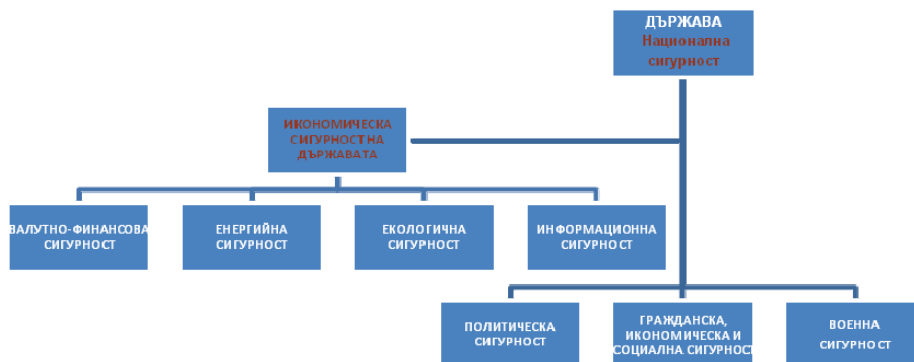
ДЪРЖАВА
Национална сигурност

ИКОНОМИЧЕСКА СИГУРНОСТ НА ДЪРЖАВАТА

ВАЛУТНО-ФИНАНСОВА СИГУРНОСТ

ЕНЕРГИЙНА СИГУРНОСТ

ЕКОЛОГИЧНА СИГУРНОСТ

ИНФОРМАЦИОННА СИГУРНОСТ

ПОЛИТИЧЕСКА СИГУРНОСТ

ГРАЖДАНСКА, ИКОНОМИЧЕСКА И СОЦИАЛНА СИГУРНОСТ

ВОЕННА СИГУРНОСТ